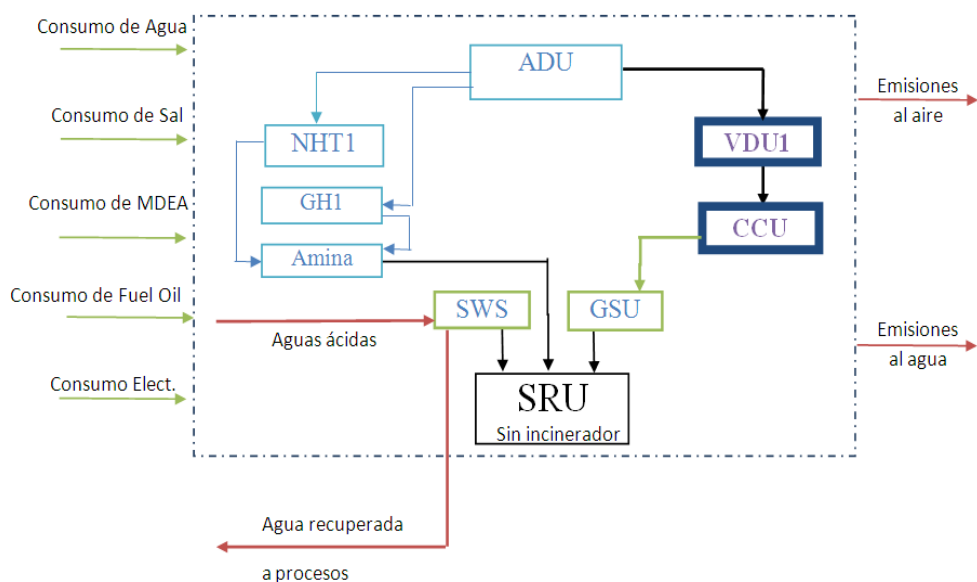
Consumo de Agua

Consumo de Sal

Consumo de MDEA

Consumo de Fuel Oil

Consumo Elect.

ADU

NHT1

GH1

Amina

VDU1

CCU

SWS

GSU

Aguas ácidas

SRU
Sin incinerador

Emisiones al aire

Emisiones al agua

Agua recuperada

a procesos